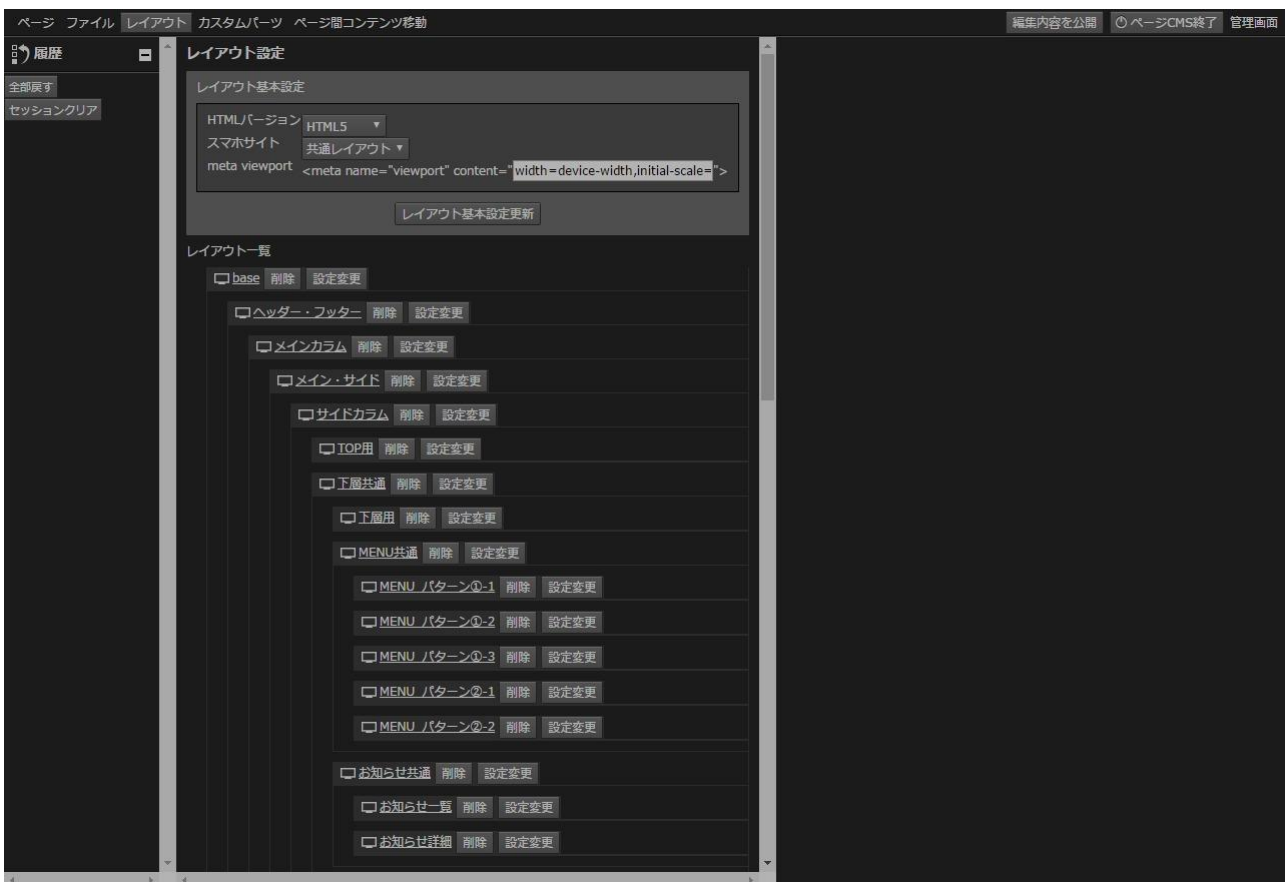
ページ ファイル レイアウト カスタムパーツ ページ間コンテンツ移動

編集内容を公開 ページCMS終了 管理画面

履歴

全部戻す
セッションクリア

レイアウト設定

レイアウト基本設定

HTMLバージョン HTML5
スマホサイト 共通レイアウト
meta viewport <meta name="viewport" content="width=device-width,initial-scale=">

レイアウト基本設定更新

レイアウト一覧

base 削除 設定変更
ヘッダー・フッター 削除 設定変更
メインカラム 削除 設定変更
メイン・サイド 削除 設定変更
サイドカラム 削除 設定変更
TOP用 削除 設定変更
下層共通 削除 設定変更
下層用 削除 設定変更
MENU共通 削除 設定変更
MENU パターン①-1 削除 設定変更
MENU パターン①-2 削除 設定変更
MENU パターン①-3 削除 設定変更
MENU パターン②-1 削除 設定変更
MENU パターン②-2 削除 設定変更
お知らせ共通 削除 設定変更
お知らせ一覧 削除 設定変更
お知らせ詳細 削除 設定変更